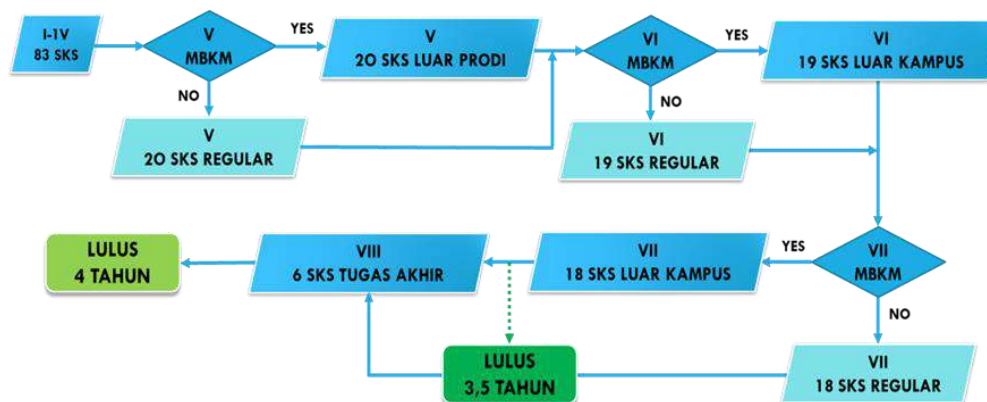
I-1V
83 SKS

V
MBKM

YES

V
2O SKS LUAR PRODI

VI
MBKM

YES

VI
19 SKS LUAR KAMPUS

NO

V
2O SKS REGULAR

NO

VI
19 SKS REGULAR

LULUS
4 TAHUN

VIII
6 SKS TUGAS AKHIR

VII
18 SKS LUAR KAMPUS

YES

VII
MBKM

NO

LULUS
3,5 TAHUN

VII
18 SKS REGULAR